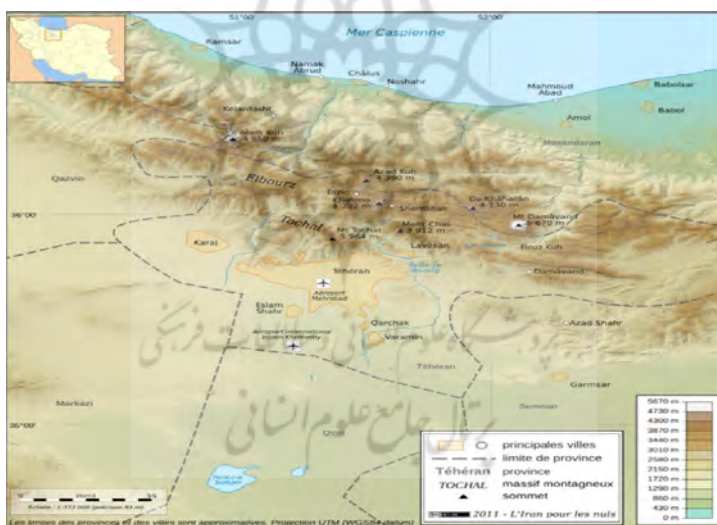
51°00'
52°00'
Mer Caspienne
Ramsar
Namak Abrud
Châlus
Noshahr
Mahmoud Abad
Babolsar
Babol
Amol
Kelardasht
Alam Kuh
4 850 m
Mazandaran
Qazvin
Azad Kuh
4 350 m
Alborz
Do Khaharan
4 330 m
36°00'
Tochal
Shemshak
Mont Chal
4 312 m
Mt Damavand
5 670 m
Mt Tochal
3 964 m
Lavasan
Karaj
Rouz Kuh
Damavand
Téhéran
Aéroport Mehrabad
Eslam Shahr
Aéroport international Imam Khomeini
Qarchak
Azad Shahr
Varamin
Téhéran
Garmsar
Semnan
Markazi
35°00'
Qom
5670 m
4730 m
4300 m
3870 m
3440 m
3010 m
2580 m
2150 m
1720 m
1290 m
860 m
430 m
0 m
principales villes
limite de province
Téhéran province
TOCHAL massif montagneux
sommet
2011 - L'Iran pour les nuls
Les limites des provinces et des villes sont approximatives. Projection UTM (WGS84 datum)
Échelle : 1/717 000
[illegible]